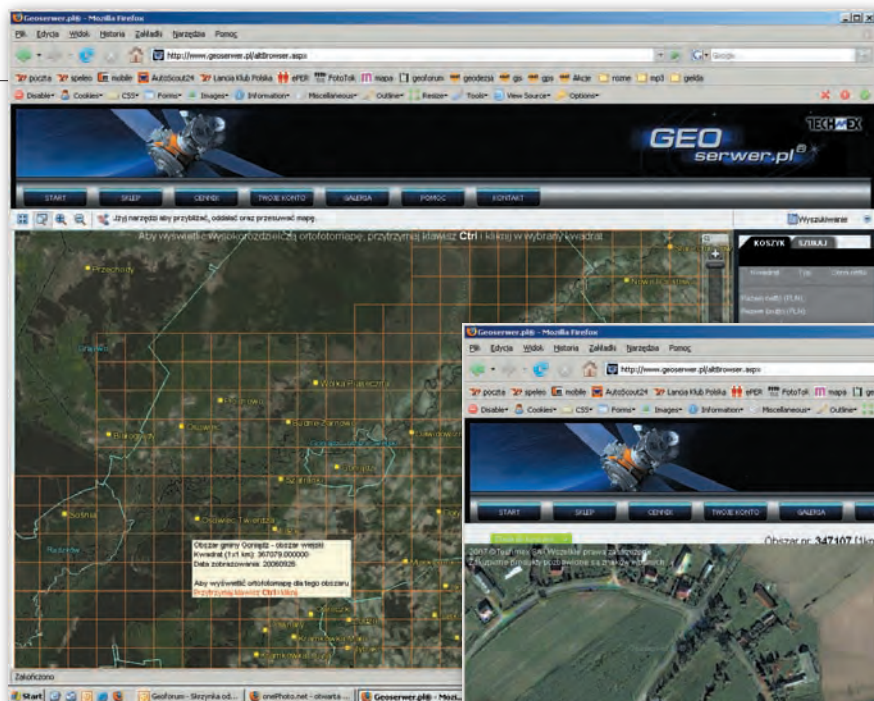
Geoserwer.pl® - Mozilla Firefox

Plik Edycja Widok Historia Zakładki Narzędzia Pomoc

http://www.geoserwer.pl/altBrowser.aspx

poczta speleo mobile AutoScout24 Lancia Klub Polska ePER FotoTok mapa geoforum geodezja gis gps Alicja rozne mp3 gielda

Disable Cookies CSS Forms Images Information Miscellaneous Outline Resize Tools View Source Options

GEO serwer.pl®

TECHMEX

START SKLEP CENNIK TWOJE KONTO GALERIA POMOC KONTAKT

Użyj narzędzi aby przybliżać, oddalać oraz przesuwać mapę.

Wyszukiwanie

Aby wyświetlić wysokorozdzielczą ortofotomapę, przytrzymaj klawisz Ctrl i kliknij w wybrany kwadrat

KOSZYK SZUKAJ

Przechody

Nowa Kiszewa

Worka Plażecia

Ostrowite

Obszar gminy Gorzędz - obszar wiejski
Kwadrat (1x1 km): 367079.000000
Data zobrazowania: 20060926

Aby wyświetlić ortofotomapę dla tego obszaru
Przytrzymaj klawisz Ctrl i kliknij

Zakończono

Start Geoforum - Skrzynka od... onePhoto.net - otwarta ... Geoserwer.pl® - Mozi...

Geoserwer.pl® - Mozilla Firefox

Plik Edycja Widok Historia Zakładki Narzędzia Pomoc

http://www.geoserwer.pl/altBrowser.aspx

poczta speleo mobile AutoScout24 Lancia Klub Polska ePER FotoTok mapa ge

Disable Cookies CSS Forms Images Information Miscellaneous Outline

START SKLEP CENNIK TWOJE KONTO GALERIA

Obszar nr: 347107 (1km

2007 © Techmex SA. Wszelkie prawa zastrzeżone.
Wszystkie produkty podstawione są znakiem wodnym.